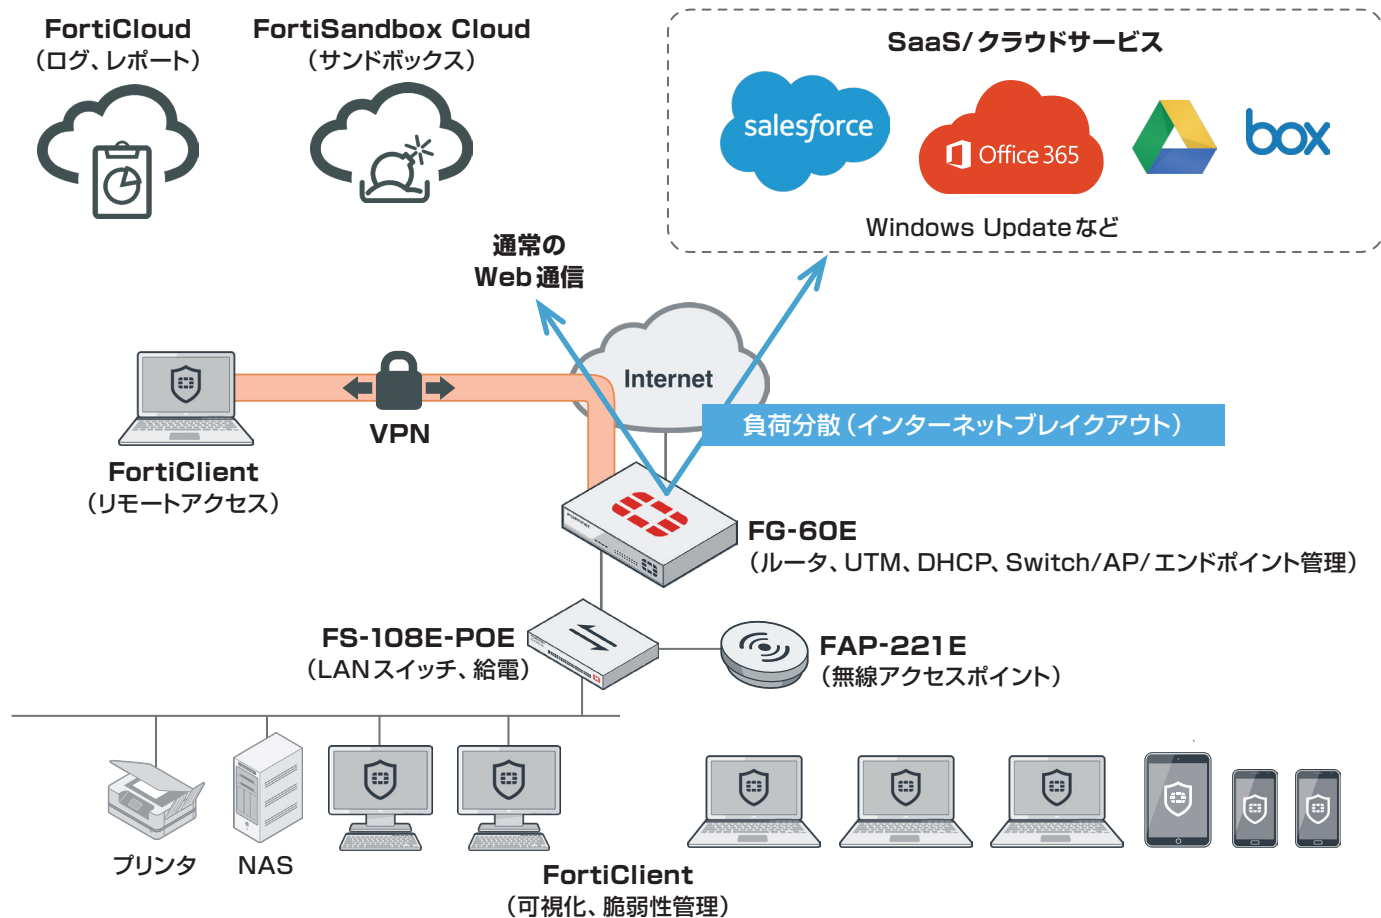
FortiCloud
(ログ、レポート)

FortiSandbox Cloud
(サンドボックス)

SaaS/クラウドサービス

salesforce

Office 365

box

Windows Updateなど

通常の
Web通信

Internet

負荷分散(インターネットブレイクアウト)

VPN

FortiClient
(リモートアクセス)

FG-60E
(ルータ、UTM、DHCP、Switch/AP/エンドポイント管理)

FS-108E-POE
(LANスイッチ、給電)

FAP-221E
(無線アクセスポイント)

プリンタ

NAS

FortiClient
(可視化、脆弱性管理)